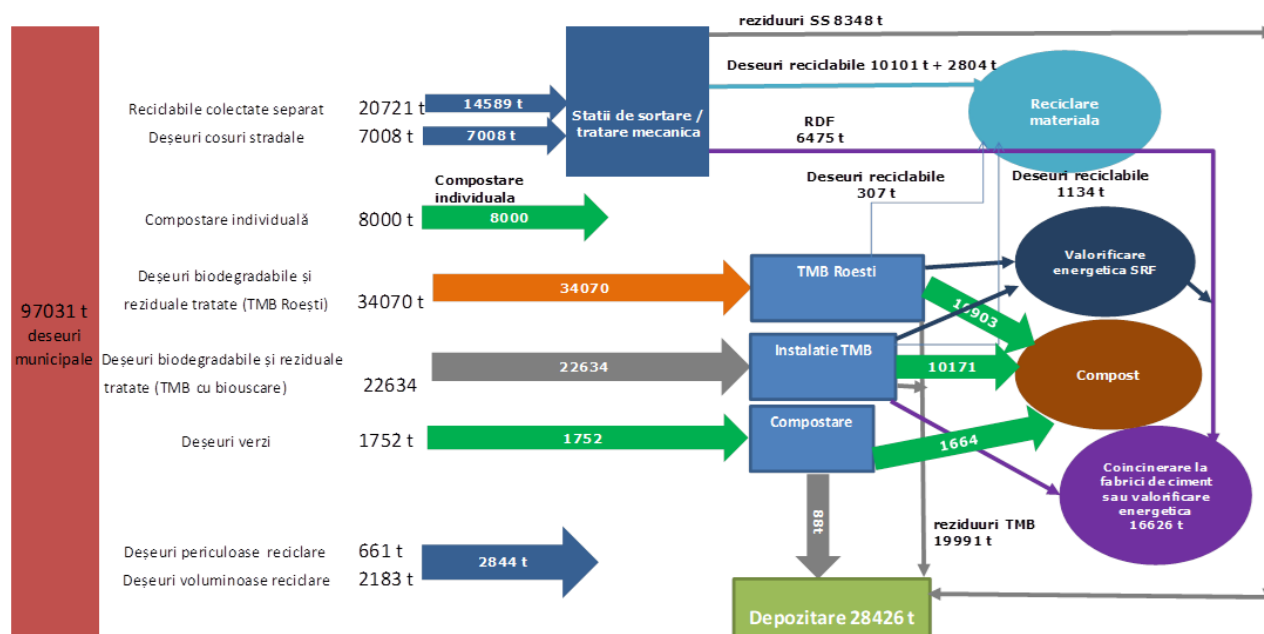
97031 t deseuri municipale

Reciclabile colectate separat 20721 t
Deșeuri cosuri stradale 7008 t
14589 t
7008 t
Statii de sortare / tratare mecanica

reziduuri SS 8348 t
Deseuri reciclabile 10101 t + 2804 t
RDF 6475 t
Reciclare materiala

Compostare individuala
Compostare individuală 8000 t
8000

Deseuri reciclabile 307 t
Deseuri reciclabile 1134 t

Deșeuri biodegradabile și reziduale tratate (TMB Roești) 34070 t
34070
TMB Roesti
Valorificare energetica SRF
1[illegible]903

Deșeuri biodegradabile și reziduale tratate (TMB cu biouscare) 22634
22634
Instalatie TMB
10171
Compost

Deșeuri verzi 1752 t
1752
Compostare
1664
Coincinerare la fabrici de ciment sau valorificare energetica 16626 t

88
reziduuri TMB 19991 t

Deșeuri periculoase reciclare 661 t
Deșeuri voluminoase reciclare 2183 t
2844 t

Depozitare 28426 t